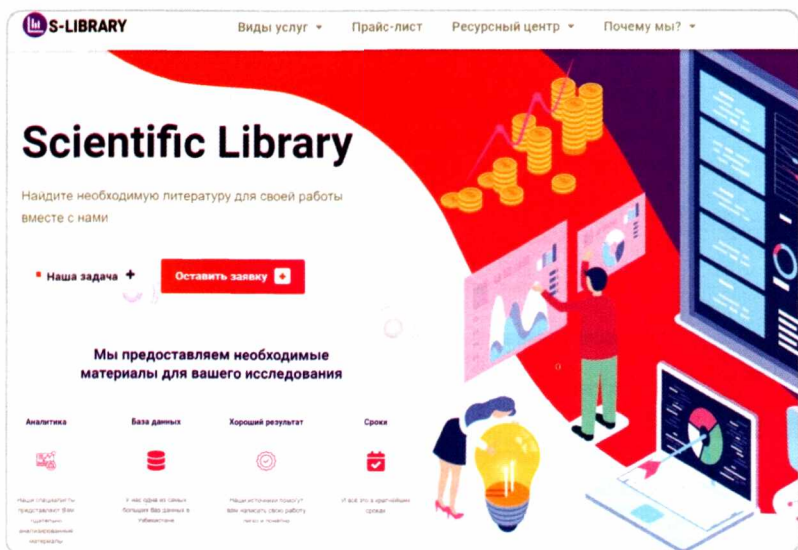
S-LIBRARY

Виды услуг ▾ Прайс-лист Ресурсный центр ▾ Почему мы? ▾

Scientific Library

Найдите необходимую литературу для своей работы вместе с нами

Наша задача +

Оставить заявку +

Мы предоставляем необходимые материалы для вашего исследования

Аналитика

Наши специалисты предоставляют Вам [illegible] материалы

База данных

У нас одна из самых больших баз данных в Казахстане

Хороший результат

Наши источники помогут вам написать свою работу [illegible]

Сроки

И всё это в кратчайшие сроки